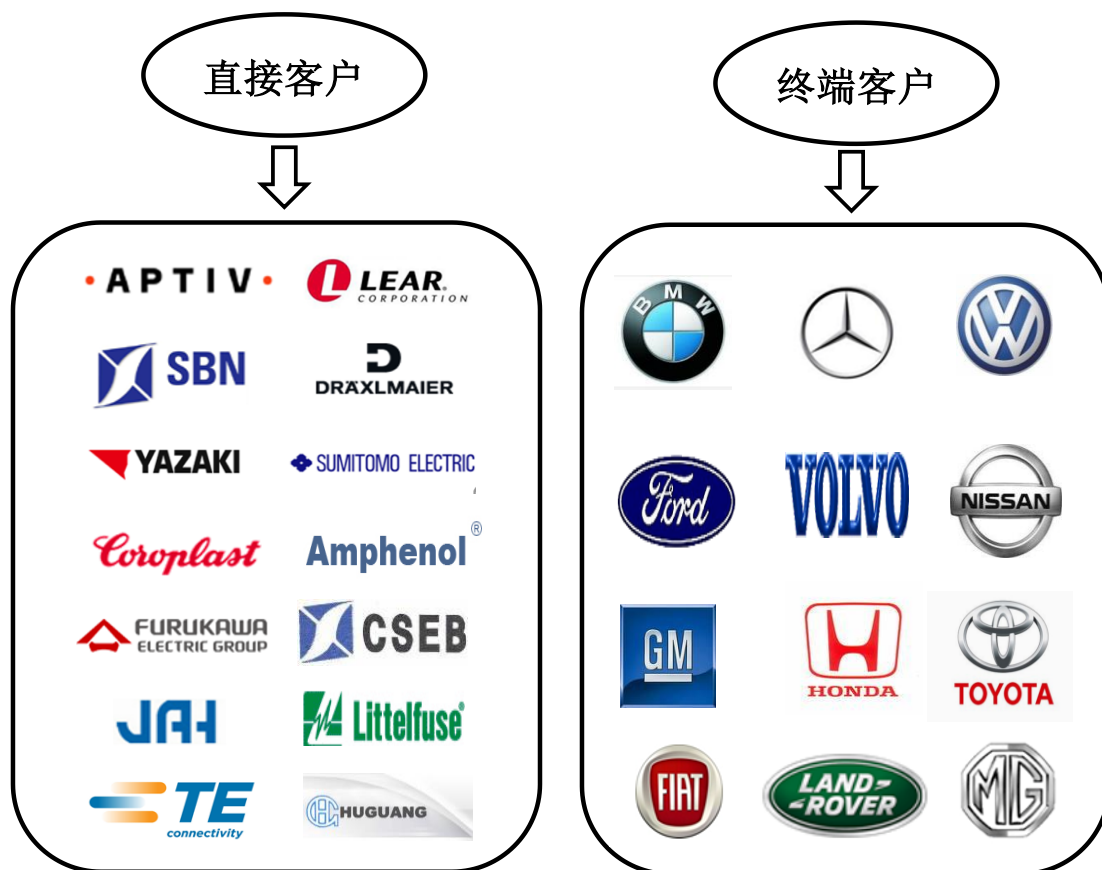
直接客户

终端客户

APTIV

LEAR CORPORATION

SBN

DRÄXLMAIER

YAZAKI

SUMITOMO ELECTRIC

Coroplast

Amphenol®

FURUKAWA ELECTRIC GROUP

CSEB

JAE

Littelfuse

TE connectivity

HUGUANG

BMW

Ford

VOLVO

NISSAN

GM

HONDA

TOYOTA

FIAT

LAND ROVER

MG